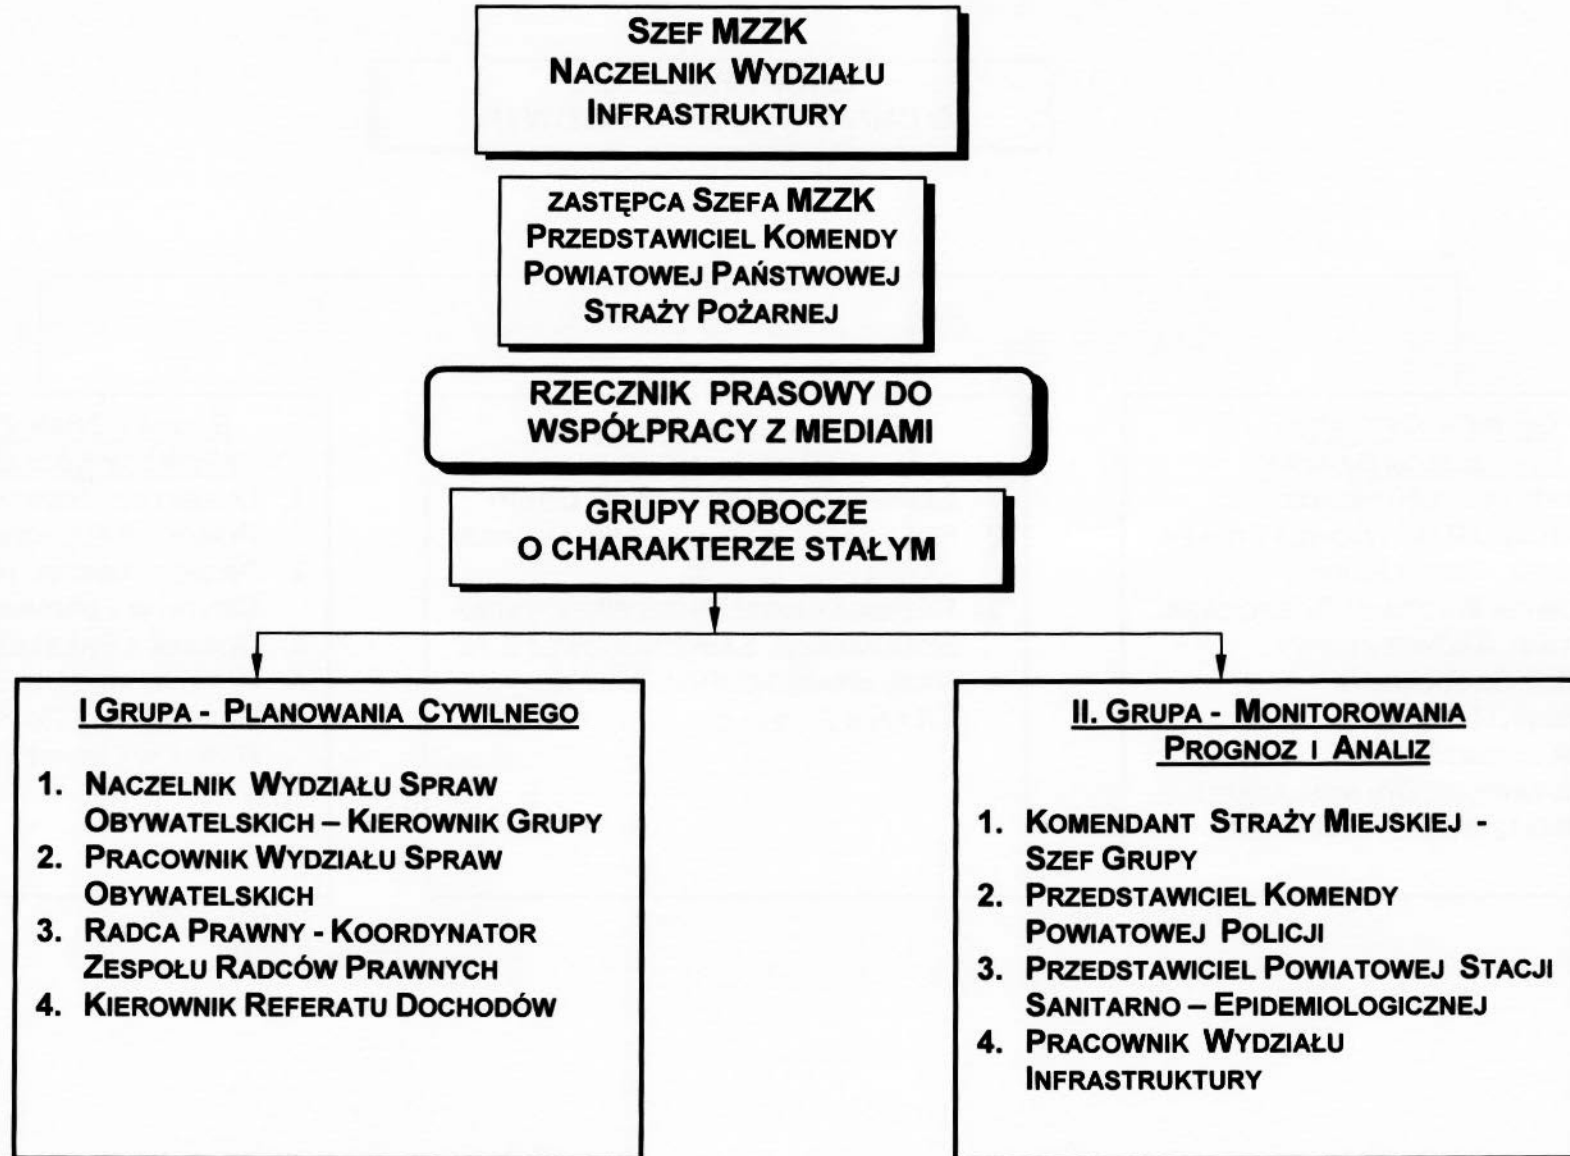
SZEF MZZK
NACZELNIK WYDZIAŁU
INFRASTRUKTURY

ZASTĘPCA SZEFA MZZK
PRZEDSTAWICIEL KOMENDY
POWIATOWEJ PAŃSTWOWEJ
STRAŻY POŻARNEJ

RZECZNIK PRASOWY DO
WSPÓŁPRACY Z MEDIAMI

GRUPY ROBOCZE
O CHARAKTERZE STAŁYM

I GRUPA - PLANOWANIA CYWILNEGO

1. NACZELNIK WYDZIAŁU SPRAW OBYWATELSKICH – KIEROWNIK GRUPY
2. PRACOWNIK WYDZIAŁU SPRAW OBYWATELSKICH
3. RADCA PRAWNY - KOORDYNATOR ZESPOŁU RADCÓW PRAWNYCH
4. KIEROWNIK REFERATU DOCHODÓW

II. GRUPA - MONITOROWANIA PROGNOZ I ANALIZ

1. KOMENDANT STRAŻY MIEJSKIEJ - SZEF GRUPY
2. PRZEDSTAWICIEL KOMENDY POWIATOWEJ POLICJI
3. PRZEDSTAWICIEL POWIATOWEJ STACJI SANITARNO – EPIDEMIOLOGICZNEJ
4. PRACOWNIK WYDZIAŁU INFRASTRUKTURY